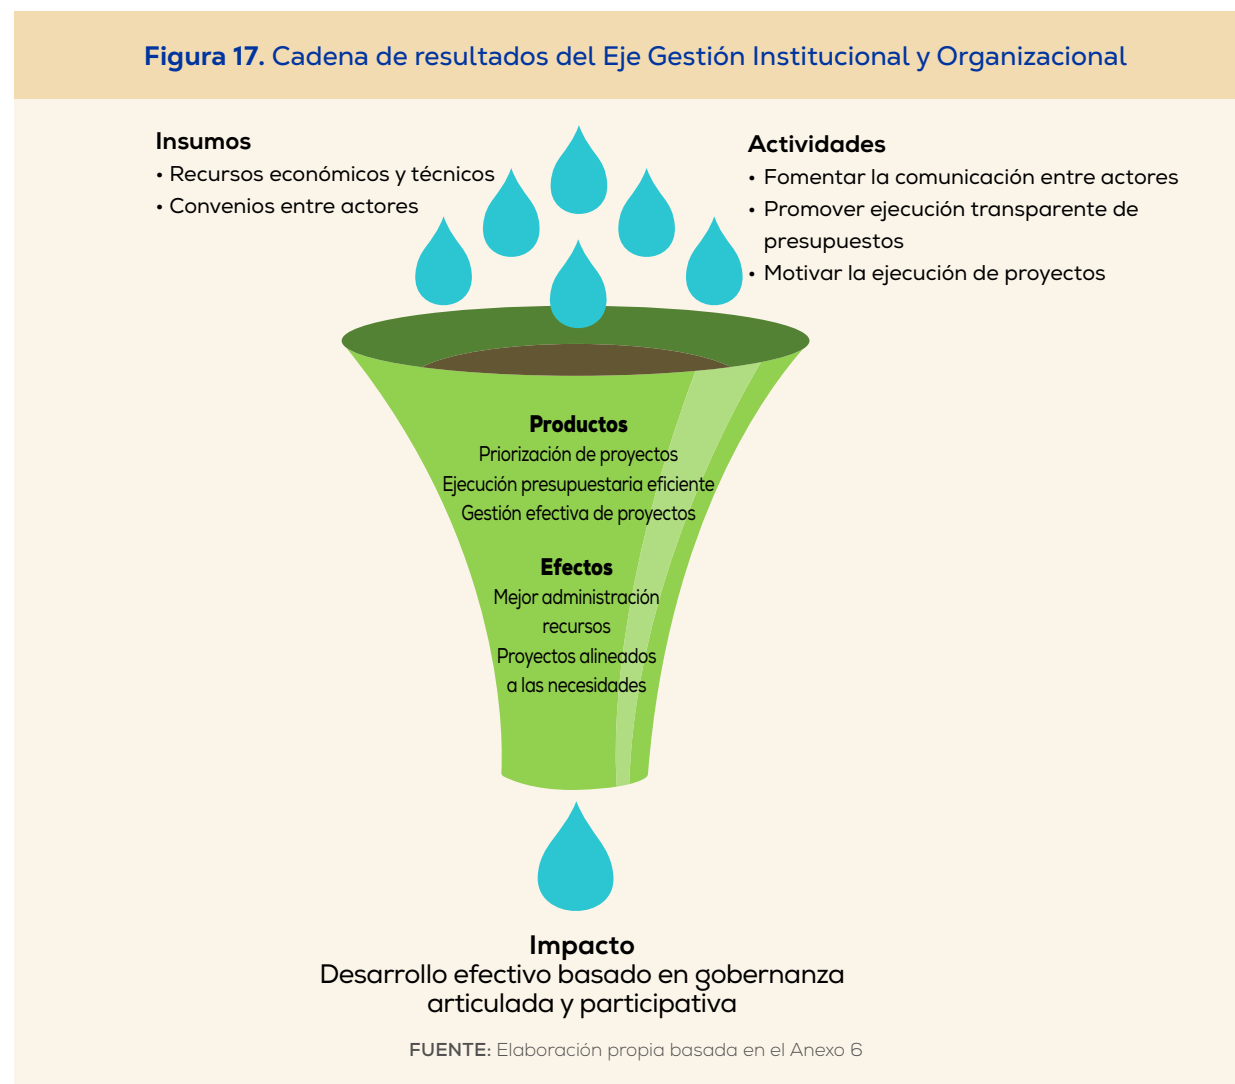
**Figura 17.** Cadena de resultados del Eje Gestión Institucional y Organizacional

**Insumos**
• Recursos económicos y técnicos
• Convenios entre actores

**Actividades**
• Fomentar la comunicación entre actores
• Promover ejecución transparente de presupuestos
• Motivar la ejecución de proyectos

**Productos**
Priorización de proyectos
Ejecución presupuestaria eficiente
Gestión efectiva de proyectos

**Efectos**
Mejor administración recursos
Proyectos alineados a las necesidades

**Impacto**
Desarrollo efectivo basado en gobernanza articulada y participativa

**FUENTE:** Elaboración propia basada en el Anexo 6